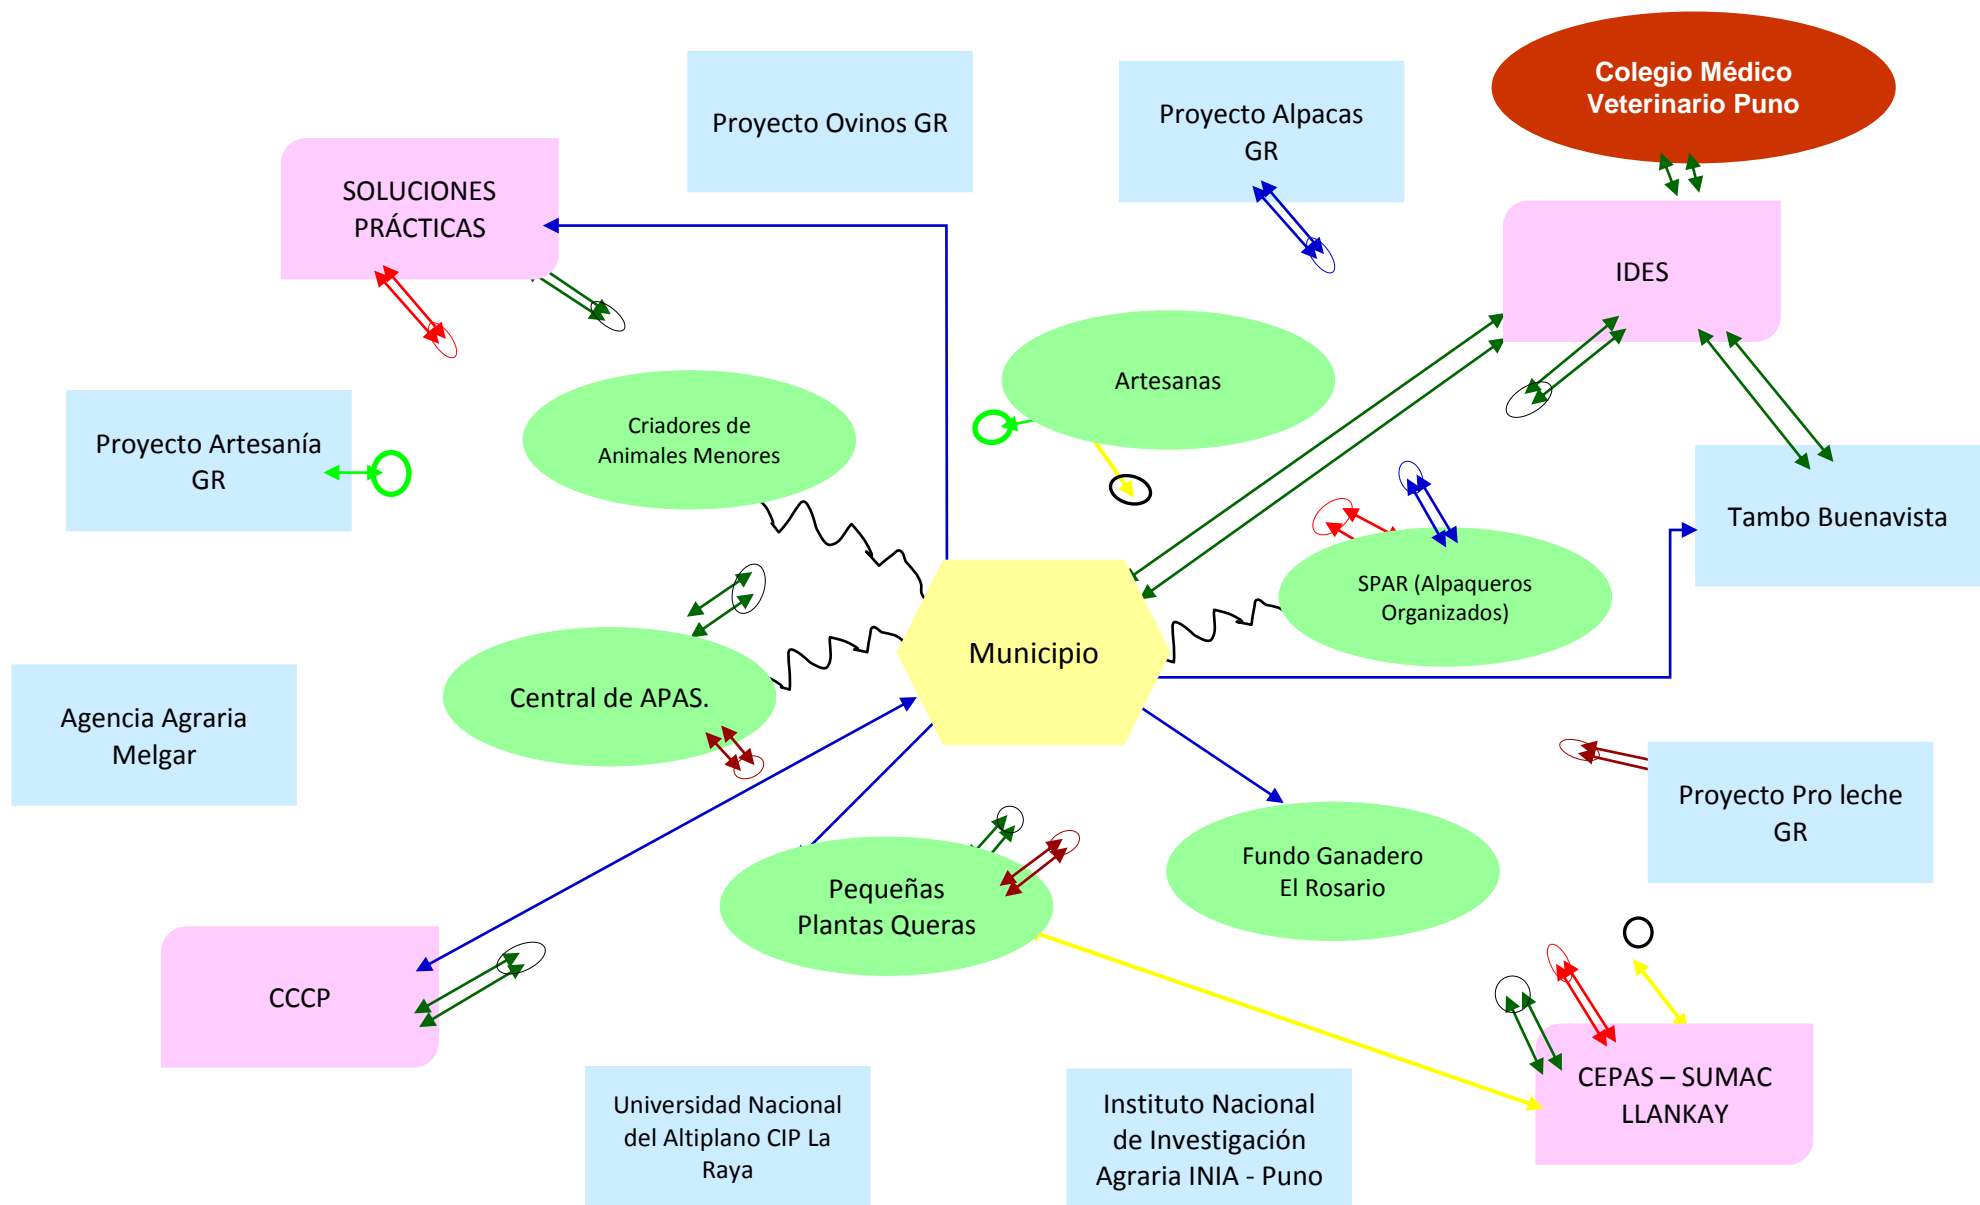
Colegio Médico Veterinario Puno

Proyecto Ovinos GR

Proyecto Alpacas GR

SOLUCIONES PRÁCTICAS

IDES

Artesanas

Criadores de Animales Menores

Proyecto Artesanía GR

Tambo Buenavista

SPAR (Alpaqueros Organizados)

Municipio

Central de APAS.

Agencia Agraria Melgar

Proyecto Pro leche GR

Fundo Ganadero El Rosario

Pequeñas Plantas Queras

CCCP

CEPAS – SUMAC LLANKAY

Universidad Nacional del Altiplano CIP La Raya

Instituto Nacional de Investigación Agraria INIA - Puno